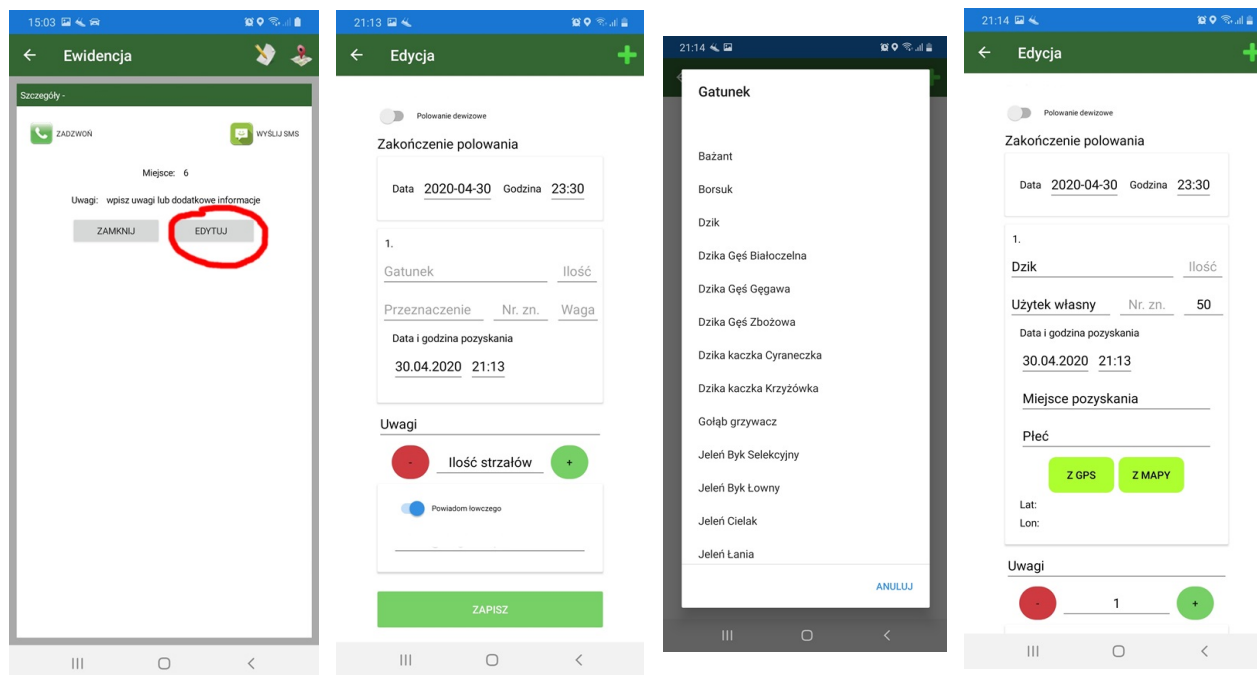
15:03

Ewidencja

Szczegóły -

ZADZWOŃ

WYŚLIJ SMS

Miejsce: 6

Uwagi: wpisz uwagi lub dodatkowe informacje

ZAMKNIJ

EDYTUJ

21:13

Edycja

Polowanie dewizowe

Zakończenie polowania

Data 2020-04-30 Godzina 23:30

1.

Gatunek

Ilość

Przeznaczenie

Nr. zn.

Waga

Data i godzina pozyskania

30.04.2020 21:13

Uwagi

-

Ilość strzałów

+

Powiadom łowczego

ZAPISZ

21:14

Gatunek

Bażant

Borsuk

Dzik

Dzika Gęś Białoczelna

Dzika Gęś Gęgawa

Dzika Gęś Zbożowa

Dzika kaczka Cyraneczka

Dzika kaczka Krzyżówka

Gołąb grzywacz

Jeleń Byk Selekcyjny

Jeleń Byk Łowny

Jeleń Cielak

Jeleń Łania

ANULUJ

21:14

Edycja

Polowanie dewizowe

Zakończenie polowania

Data 2020-04-30 Godzina 23:30

1.

Dzik

Ilość

Użytek własny

Nr. zn.

50

Data i godzina pozyskania

30.04.2020 21:13

Miejsce pozyskania

Płeć

Z GPS

Z MAPY

Lat:

Lon:

Uwagi

-

1

+